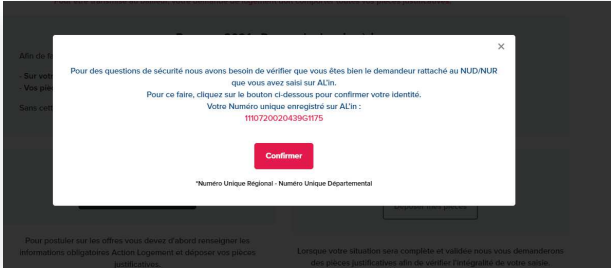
×

Pour des questions de sécurité nous avons besoin de vérifier que vous êtes bien le demandeur rattaché au NUD/NUR que vous avez saisi sur AL'in.
Pour ce faire, cliquez sur le bouton ci-dessous pour confirmer votre identité.
Votre Numéro unique enregistré sur AL'in :
111072002043961175

Confirmer

*Numéro Unique Régional - Numéro Unique Départemental

Afin de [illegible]

- Sur vot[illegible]
- Vos pièc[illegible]

Sans cet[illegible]

Pour postuler sur les offres vous devez d'abord renseigner les informations obligatoires Action Logement et déposer vos pièces justificatives.

Lorsque votre situation sera complète et validée nous vous demanderons des pièces justificatives afin de vérifier l'intégralité de votre saisie.